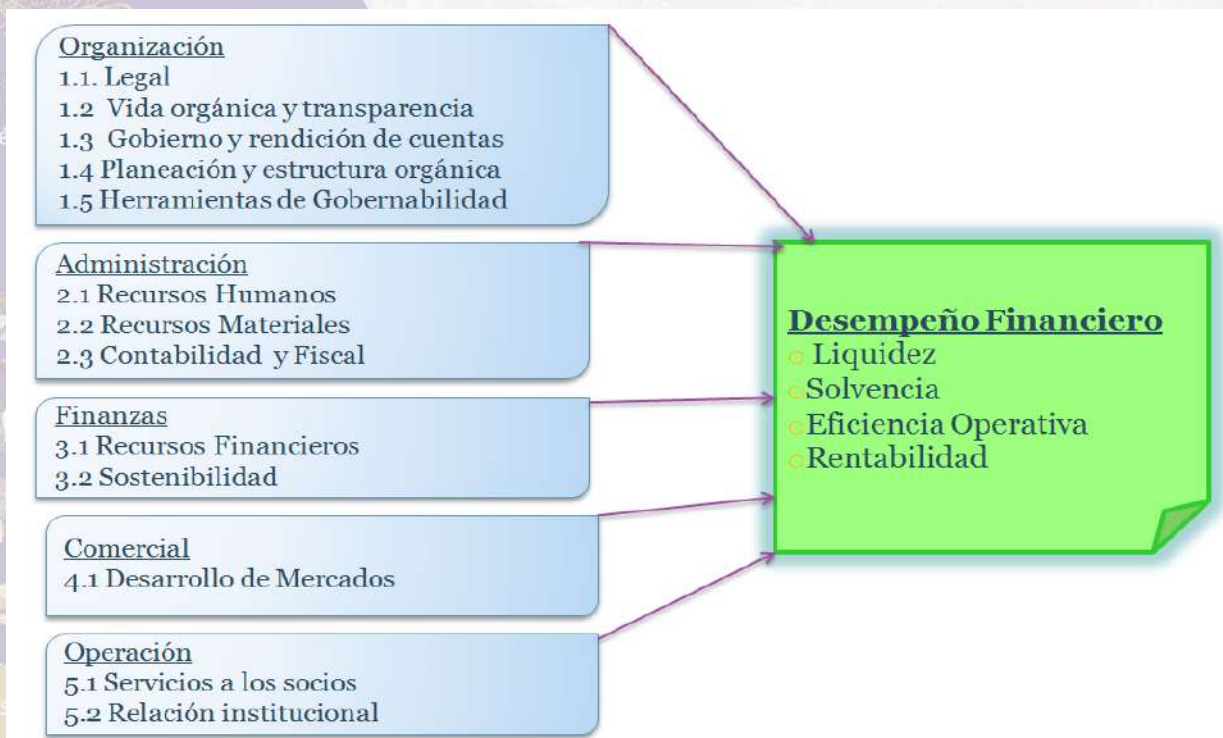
Organización
1.1. Legal
1.2 Vida orgánica y transparencia
1.3 Gobierno y rendición de cuentas
1.4 Planeación y estructura orgánica
1.5 Herramientas de Gobernabilidad

Administración
2.1 Recursos Humanos
2.2 Recursos Materiales
2.3 Contabilidad y Fiscal

Finanzas
3.1 Recursos Financieros
3.2 Sostenibilidad

Comercial
4.1 Desarrollo de Mercados

Operación
5.1 Servicios a los socios
5.2 Relación institucional

Desempeño Financiero
Liquidez
Solvencia
Eficiencia Operativa
Rentabilidad